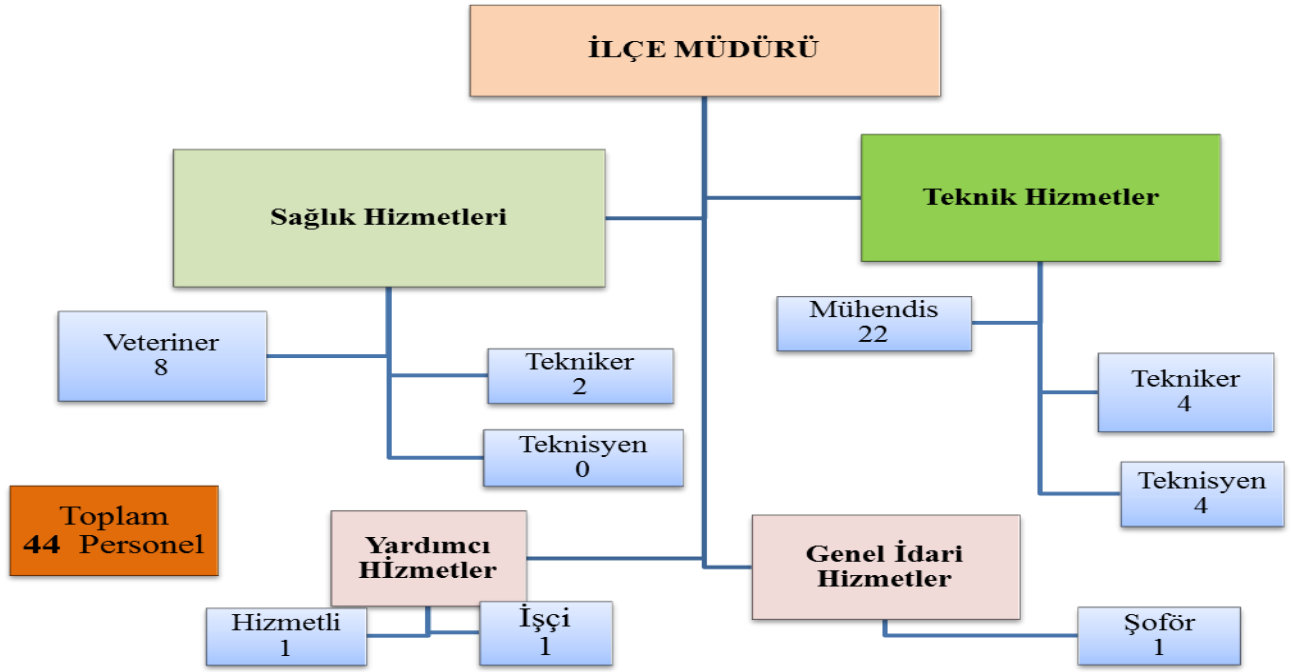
İLÇE MÜDÜRÜ

Sağlık Hizmetleri

Teknik Hizmetler

Veteriner
8

Tekniker
2

Teknisyen
0

Mühendis
22

Tekniker
4

Teknisyen
4

Toplam
44 Personel

Yardımcı
HİzmetIer

Hizmetli
1

İşçi
1

Genel İdari
Hizmetler

Şoför
1